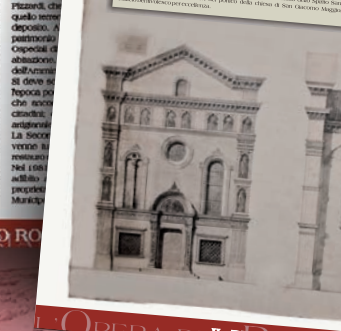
Pizzardi, che
quello terre
deposito. A
patrimonio
Ospedali d
abbazione,
dell'Ammini
si deve s
l'epoca p
che ancor
cittadini,
artigiani
La Secon
venne su
restauro
Nel (19
adibito
proprietà
Municip

O RO

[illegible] Spirito San
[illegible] prospetto della chiesa di San Giacomo Maggi
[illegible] monumento per eccellenza.

L'OPERA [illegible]